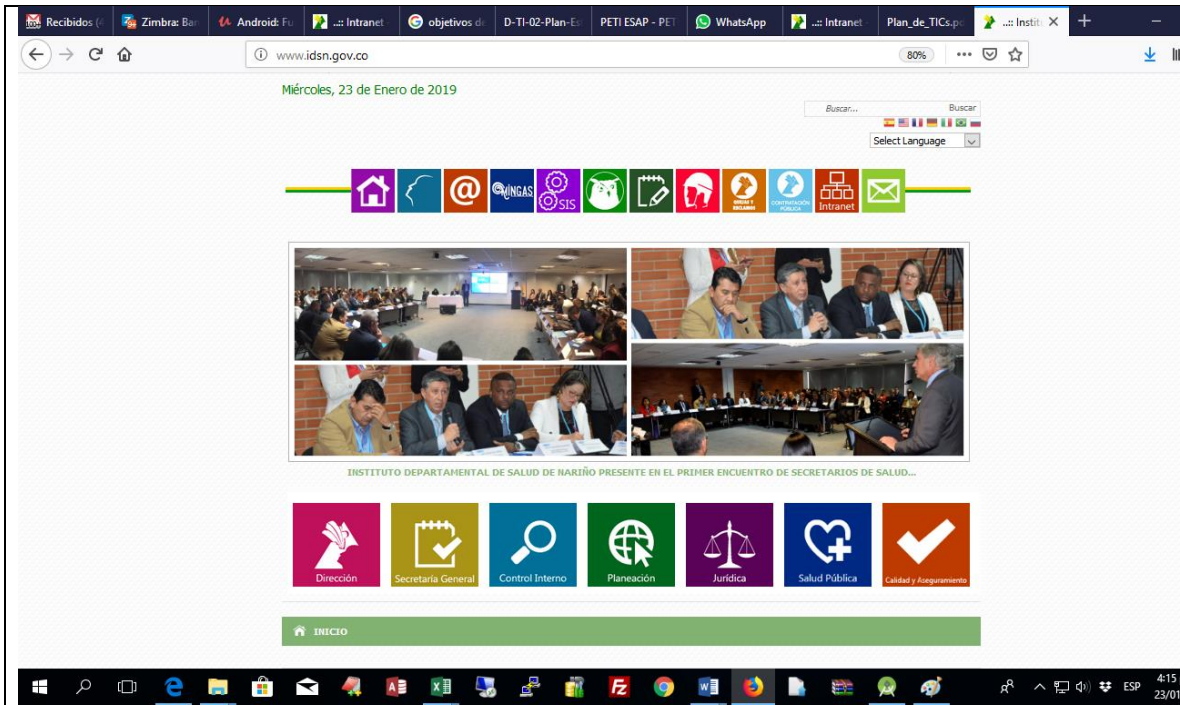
Recibidos (4 | Zimbra: Ban | Android: Fu | ..:: Intranet | objetivos de | D-TI-02-Plan-Est | PETI ESAP - PET | WhatsApp | ..:: Intranet | Plan_de_TICs.pc | ..:: Instit

www.idsn.gov.co

80%

Miércoles, 23 de Enero de 2019

Buscar...

Buscar

Select Language

VINGAS

SIS

QUEJAS Y RECLAMOS

CONTRATACIÓN PÚBLICA

Intranet

INSTITUTO DEPARTAMENTAL DE SALUD DE NARIÑO PRESENTE EN EL PRIMER ENCUENTRO DE SECRETARIOS DE SALUD...

Dirección

Secretaría General

Control Interno

Planeación

Jurídica

Salud Pública

Calidad y Aseguramiento

INICIO

ESP

4:15

23/01